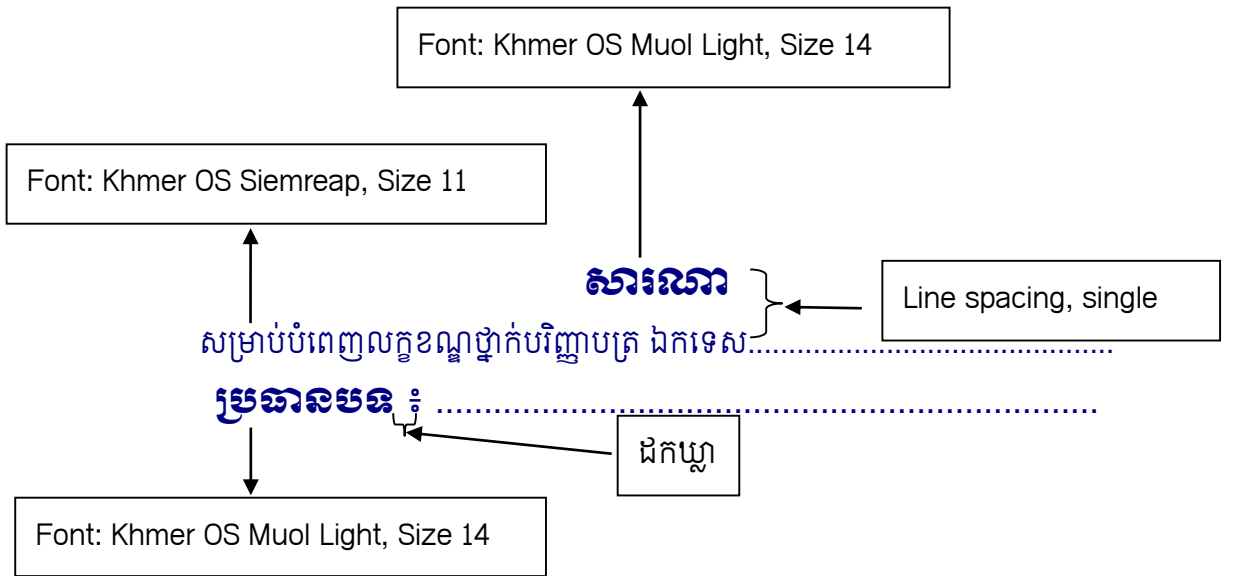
Font: Khmer OS Muol Light, Size 14

Font: Khmer OS Siemreap, Size 11

សារណា

Line spacing, single

សម្រាប់បំពេញលក្ខខណ្ឌថ្នាក់បរិញ្ញាបត្រ ឯកទេស.............................................

ប្រធានបទ ៖ ...............................................................

ដកឃ្លា

Font: Khmer OS Muol Light, Size 14